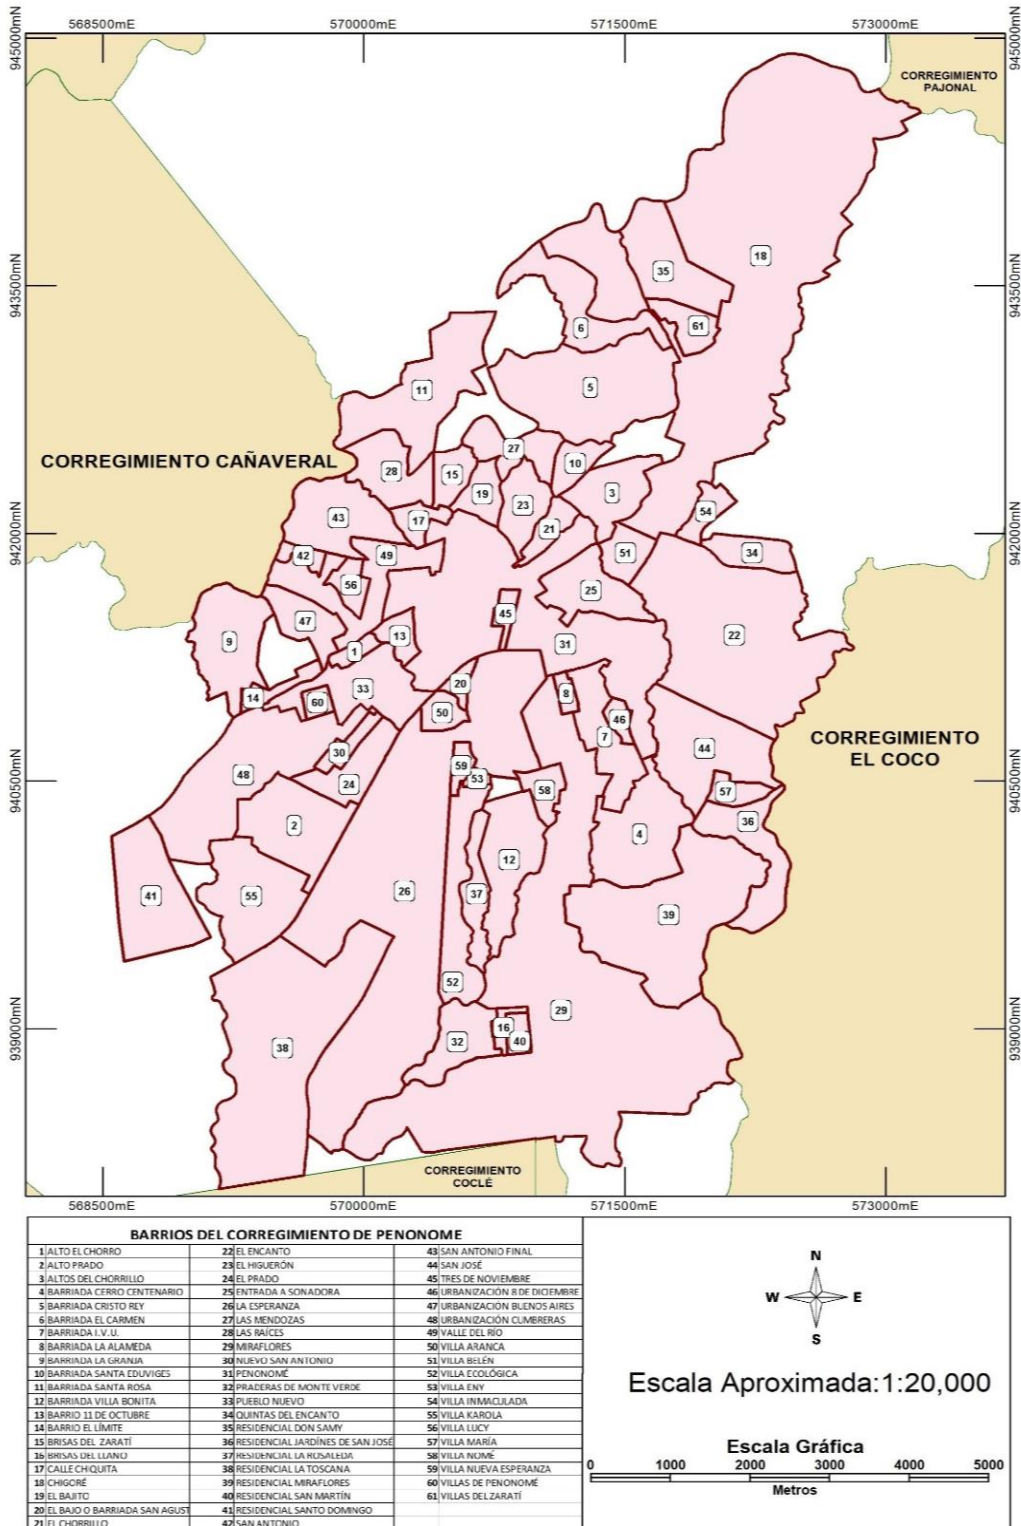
568500mE 570000mE 571500mE 573000mE

945000mN 943500mN 942000mN 940500mN 939000mN

CORREGIMIENTO PAJONAL

CORREGIMIENTO CAÑAVERAL

CORREGIMIENTO EL COCO

CORREGIMIENTO COCLÉ

35 18 6 61 11 5 27 10 28 15 19 23 3 21 43 17 54 42 49 51 34 56 25 45 47 9 13 31 22 1 20 33 8 14 60 50 46 7 44 30 59 53 48 24 58 57 36 2 4 12 41 55 26 37 39 52 29 16 40 32 38

| BARRIOS DEL CORREGIMIENTO DE PENONOME | | |
|---|---|---|
| 1 ALTO EL CHORRO | 22 EL ENCANTO | 43 SAN ANTONIO FINAL |
| 2 ALTO PRADO | 23 EL HIGUERÓN | 44 SAN JOSÉ |
| 3 ALTOS DEL CHORRILLO | 24 EL PRADO | 45 TRES DE NOVIEMBRE |
| 4 BARRIADA CERRO CENTENARIO | 25 ENTRADA A SONADORA | 46 URBANIZACIÓN 8 DE DICIEMBRE |
| 5 BARRIADA CRISTO REY | 26 LA ESPERANZA | 47 URBANIZACIÓN BUENOS AIRES |
| 6 BARRIADA EL CARMEN | 27 LAS MENDOZAS | 48 URBANIZACIÓN CUMBRERAS |
| 7 BARRIADA I.V.U. | 28 LAS RAÍCES | 49 VALLE DEL RÍO |
| 8 BARRIADA LA ALAMEDA | 29 MIRAFLORES | 50 VILLA ARANCA |
| 9 BARRIADA LA GRANJA | 30 NUEVO SAN ANTONIO | 51 VILLA BELÉN |
| 10 BARRIADA SANTA EDUVIGES | 31 PENONOMÉ | 52 VILLA ECOLÓGICA |
| 11 BARRIADA SANTA ROSA | 32 PRADERAS DE MONTE VERDE | 53 VILLA ENY |
| 12 BARRIADA VILLA BONITA | 33 PUEBLO NUEVO | 54 VILLA INMACULADA |
| 13 BARRIO 11 DE OCTUBRE | 34 QUINTAS DEL ENCANTO | 55 VILLA KAROLA |
| 14 BARRIO EL LÍMITE | 35 RESIDENCIAL DON SAMY | 56 VILLA LUCY |
| 15 BRISAS DEL ZARATÍ | 36 RESIDENCIAL JARDÍNES DE SAN JOSÉ | 57 VILLA MARÍA |
| 16 BRISAS DEL LLANO | 37 RESIDENCIAL LA ROSALEDA | 58 VILLA NOMÉ |
| 17 CALLE CHIQUITA | 38 RESIDENCIAL LA TOSCANA | 59 VILLA NUEVA ESPERANZA |
| 18 CHIGORÉ | 39 RESIDENCIAL MIRAFLORES | 60 VILLAS DE PENONOMÉ |
| 19 EL BAJITO | 40 RESIDENCIAL SAN MARTÍN | 61 VILLAS DEL ZARATÍ |
| 20 EL BAJO O BARRIADA SAN AGUST | 41 RESIDENCIAL SANTO DOMINGO | |
| 21 EL CHORRILLO | 42 SAN ANTONIO | |

N W E S

Escala Aproximada:1:20,000

Escala Gráfica

0 1000 2000 3000 4000 5000

Metros